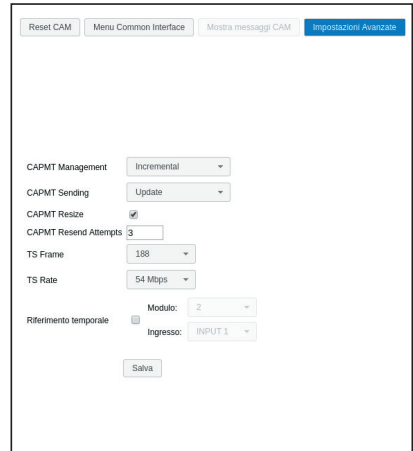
Reset CAM
Menu Common Interface
Mostra messaggi CAM
Impostazioni Avanzate

CAPMT Management
Incremental

CAPMT Sending
Update

CAPMT Resize

CAPMT Resend Attempts
3

TS Frame
188

TS Rate
54 Mbps

Riferimento temporale
Modulo:
2
Ingresso:
INPUT 1

Salva